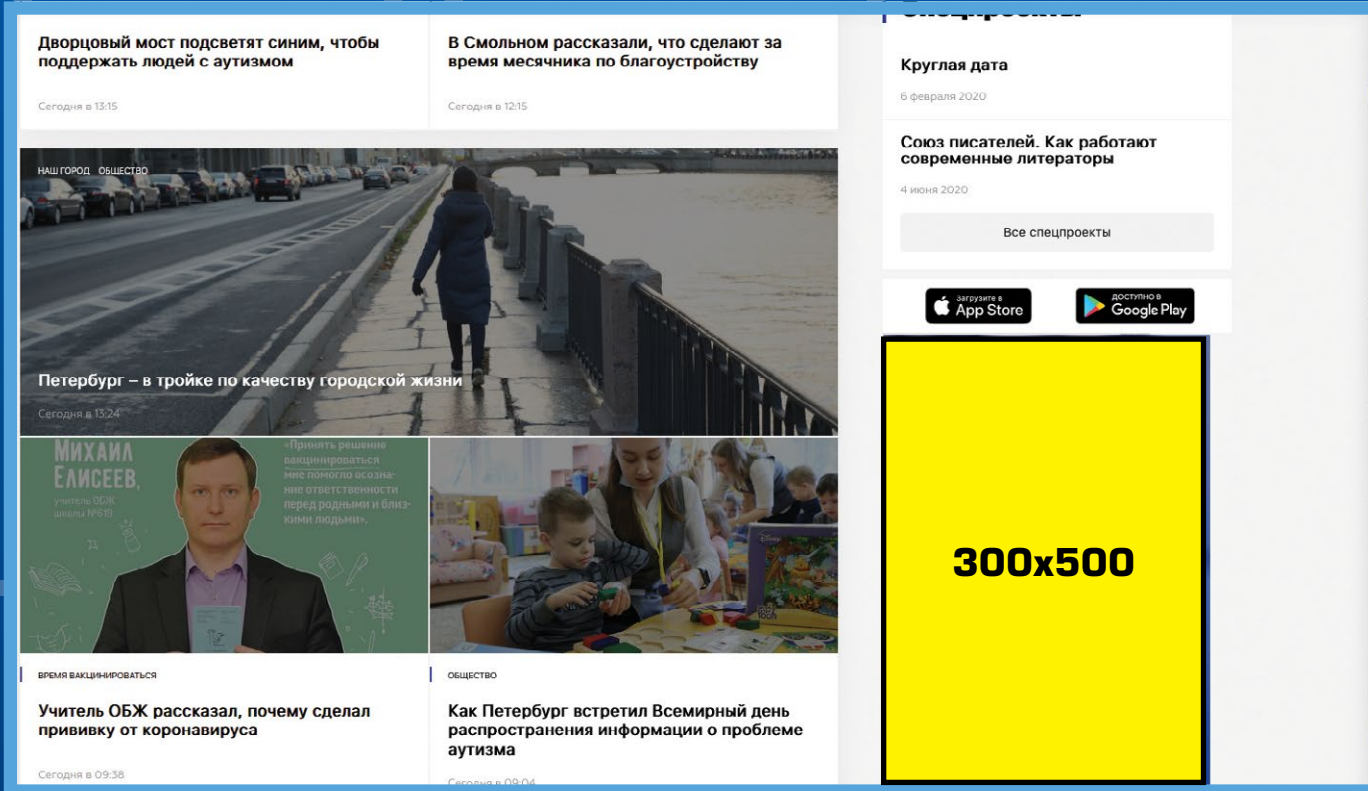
Дворцовый мост подсветят синим, чтобы поддержать людей с аутизмом

Сегодня в 13:15

В Смольном рассказали, что сделают за время месячника по благоустройству

Сегодня в 12:15

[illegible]

Круглая дата

6 февраля 2020

Союз писателей. Как работают современные литераторы

4 июня 2020

Все спецпроекты

Загрузите в App Store

ДОСТУПНО В Google Play

НАШ ГОРОД ОБЩЕСТВО

Петербург – в тройке по качеству городской жизни

Сегодня в 13:24

МИХАИЛ ЕЛИСЕЕВ, учитель ОБЖ школы №619

«Принять решение вакцинироваться мне помогло осознание ответственности перед родными и близкими людьми».

300x500

ВРЕМЯ ВАКЦИНИРОВАТЬСЯ

Учитель ОБЖ рассказал, почему сделал прививку от коронавируса

Сегодня в 09:38

ОБЩЕСТВО

Как Петербург встретил Всемирный день распространения информации о проблеме аутизма

Сегодня в 09:04